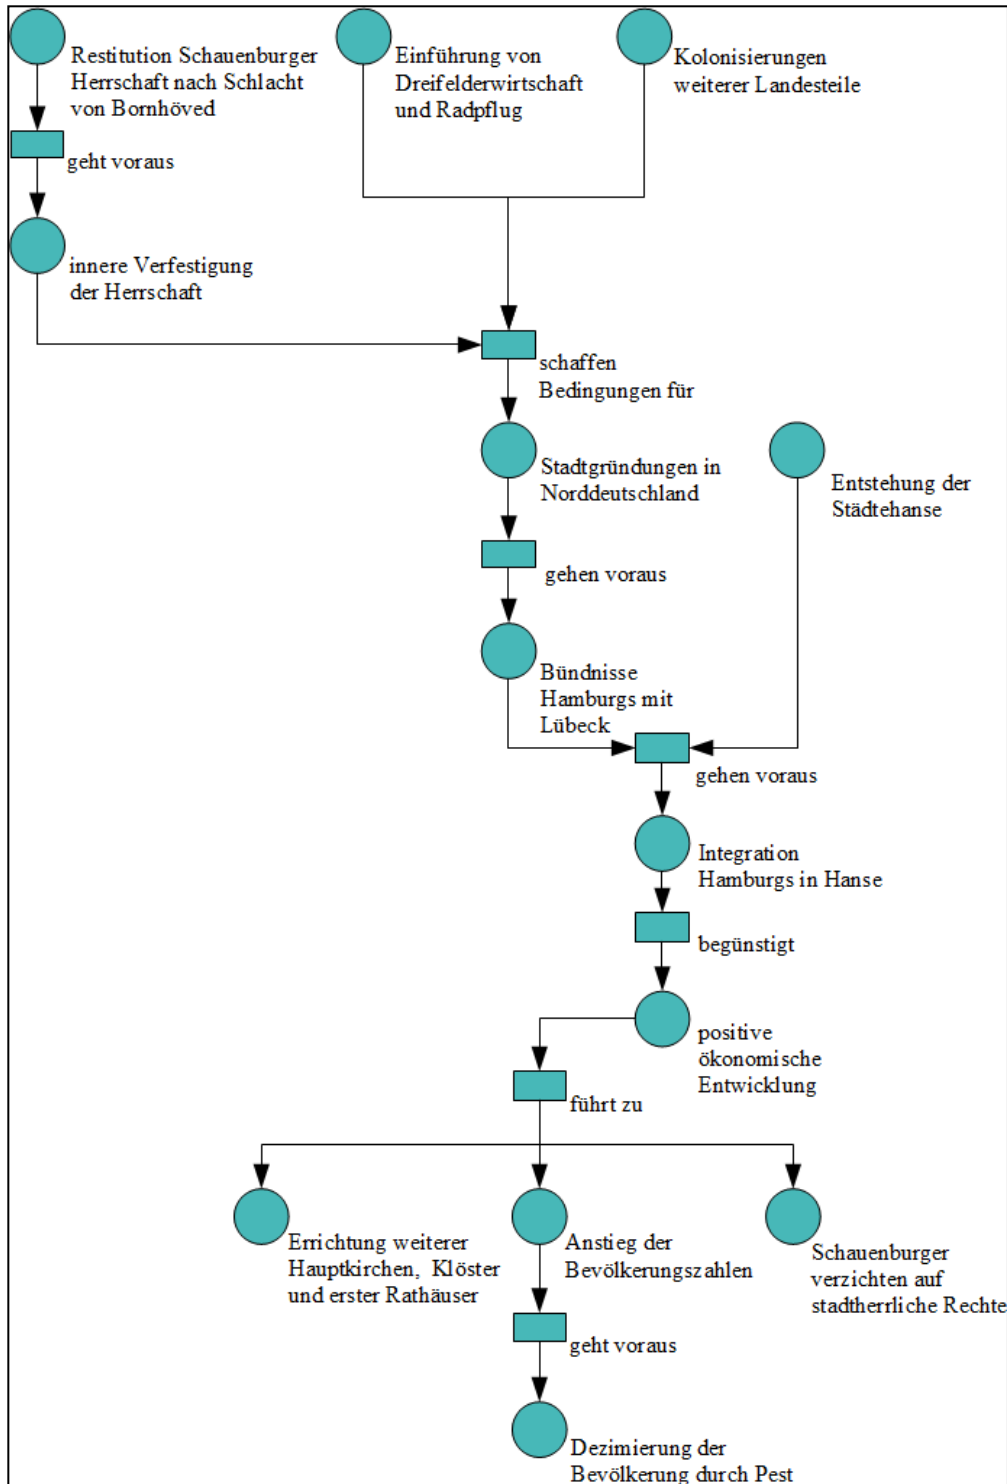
Restitution Schauenburger Herrschaft nach Schlacht von Bornhöved

Einführung von Dreifelderwirtschaft und Radpflug

Kolonisierungen weiterer Landesteile

geht voraus

innere Verfestigung der Herrschaft

schaffen Bedingungen für

Stadtgründungen in Norddeutschland

Entstehung der Städtehanse

gehen voraus

Bündnisse Hamburgs mit Lübeck

gehen voraus

Integration Hamburgs in Hanse

begünstigt

positive ökonomische Entwicklung

führt zu

Errichtung weiterer Hauptkirchen, Klöster und erster Rathäuser

Anstieg der Bevölkerungszahlen

Schauenburger verzichten auf stadtherrliche Rechte

geht voraus

Dezimierung der Bevölkerung durch Pest